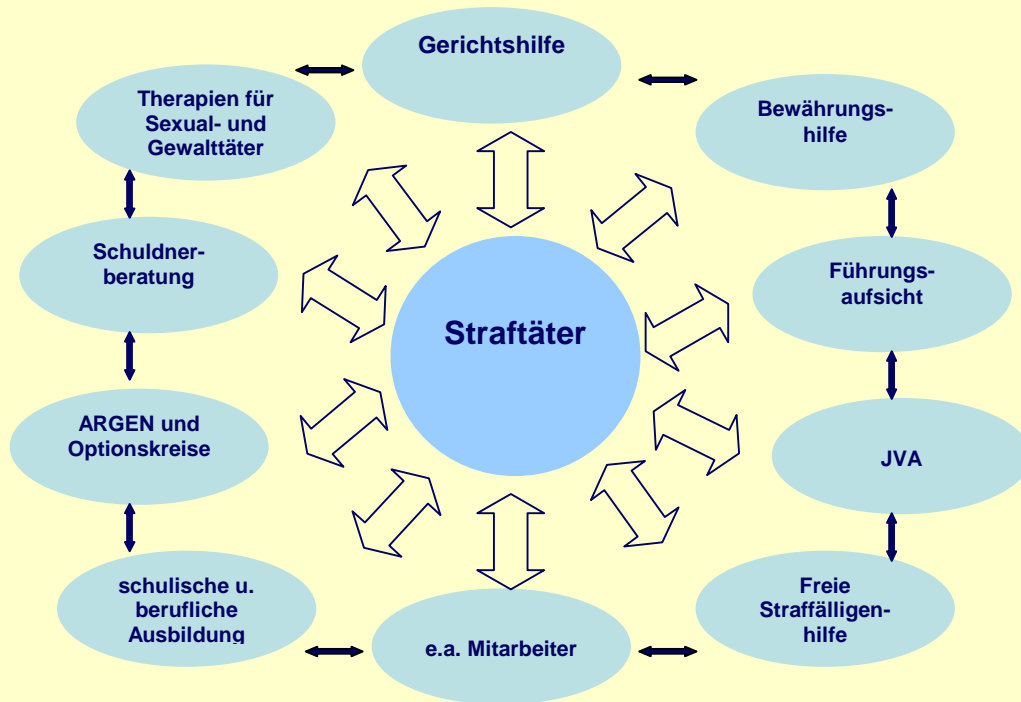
Gerichtshilfe

Therapien für Sexual- und Gewalttäter

Bewährungs-hilfe

Schuldner-beratung

Führungs-aufsicht

Straftäter

ARGEN und Optionskreise

JVA

schulische u. berufliche Ausbildung

e.a. Mitarbeiter

Freie Straffälligen-hilfe